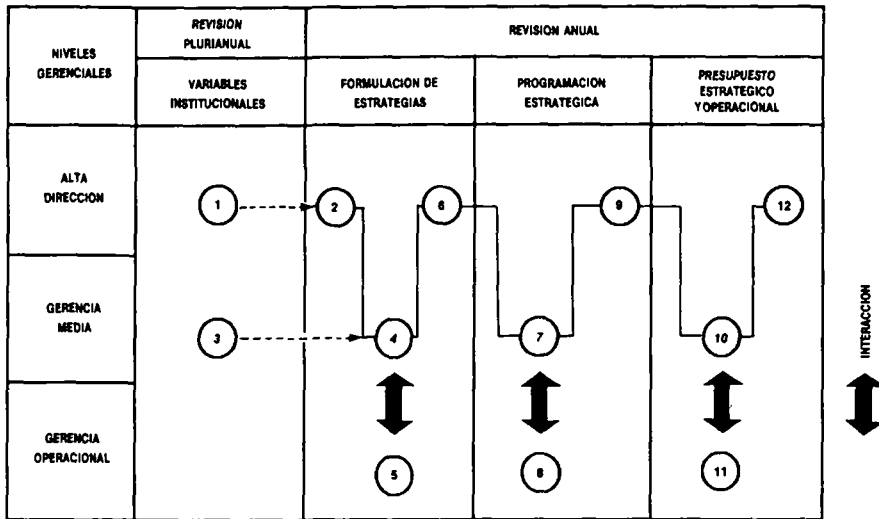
| NIVELES GERENCIALES | REVISION PLURIANUAL | REVISION ANUAL | | |
|---|---|---|---|---|
| | VARIABLES INSTITUCIONALES | FORMULACION DE ESTRATEGIAS | PROGRAMACION ESTRATEGICA | PRESUPUESTO ESTRATEGICO Y OPERACIONAL |
| ALTA DIRECCION | 1 | 2 6 | 9 | 12 |
| GERENCIA MEDIA | 3 | 4 | 7 | 10 |
| GERENCIA OPERACIONAL | | 5 | 8 | 11 |

INTERACCION